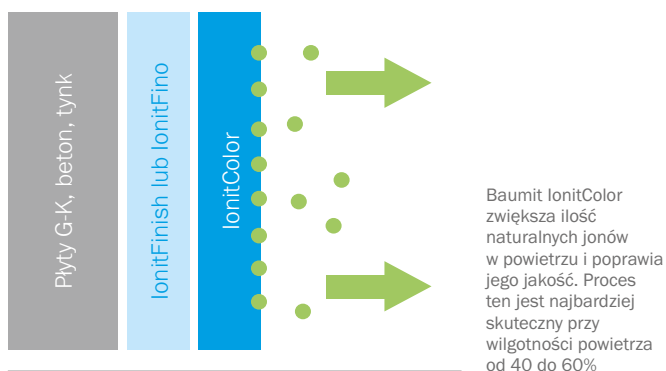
Płyty G-K, beton, tynk

IonitFinish lub IonitFino

IonitColor

Baumit IonitColor zwiększa ilość naturalnych jonów w powietrzu i poprawia jego jakość. Proces ten jest najbardziej skuteczny przy wilgotności powietrza od 40 do 60%